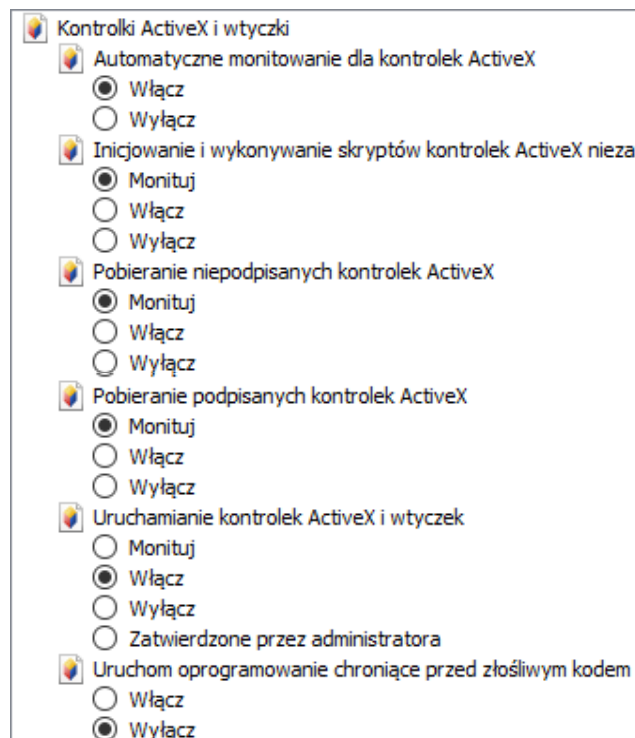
Kontrolki ActiveX i wtyczki
Automatyczne monitowanie dla kontrolek ActiveX
Włącz
Wyłącz
Inicjowanie i wykonywanie skryptów kontrolek ActiveX nieza
Monituj
Włącz
Wyłącz
Pobieranie niepodpisanych kontrolek ActiveX
Monituj
Włącz
Wyłącz
Pobieranie podpisanych kontrolek ActiveX
Monituj
Włącz
Wyłącz
Uruchamianie kontrolek ActiveX i wtyczek
Monituj
Włącz
Wyłącz
Zatwierdzone przez administratora
Uruchom oprogramowanie chroniące przed złośliwym kodem
Włącz
Wyłącz